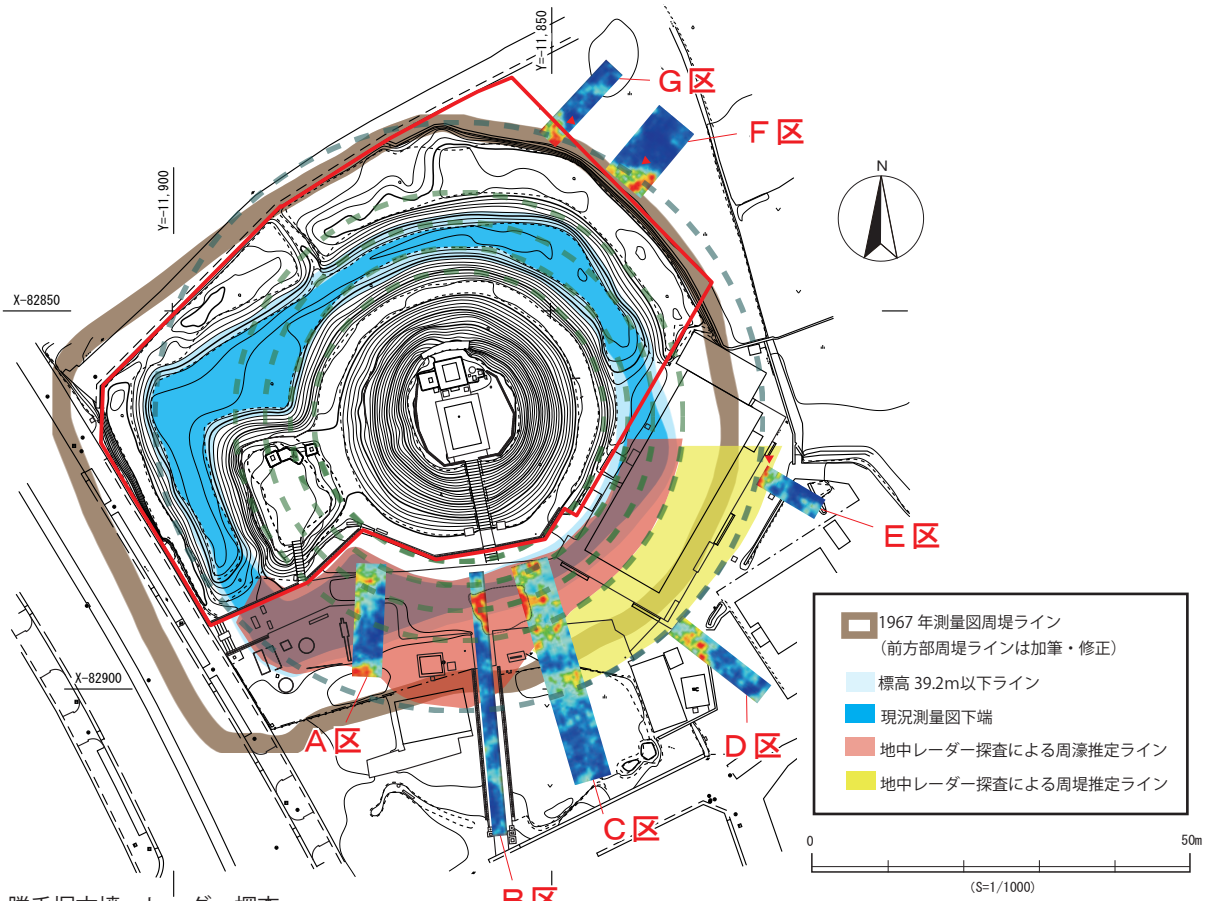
Y=-11,850

G区

F区

N

Y=-11,900

X-82850

E区

X-82900

A区

B区

C区

D区

1967 年測量図周堤ライン
（前方部周堤ラインは加筆・修正）

標高 39.2m以下ライン

現況測量図下端

地中レーダー探査による周濠推定ライン

地中レーダー探査による周堤推定ライン

0

50m

(S=1/1000)

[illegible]